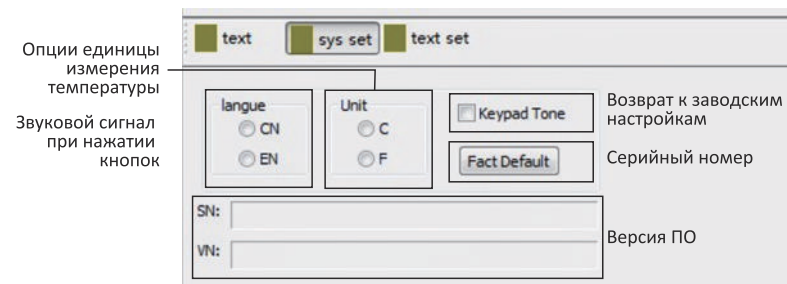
text

sys set

text set

Опции единицы измерения температуры

Звуковой сигнал при нажатии кнопок

langue
CN
EN

Unit
C
F

Keypad Tone

Fact Default

Возврат к заводским настройкам

Серийный номер

SN:

VN:

Версия ПО